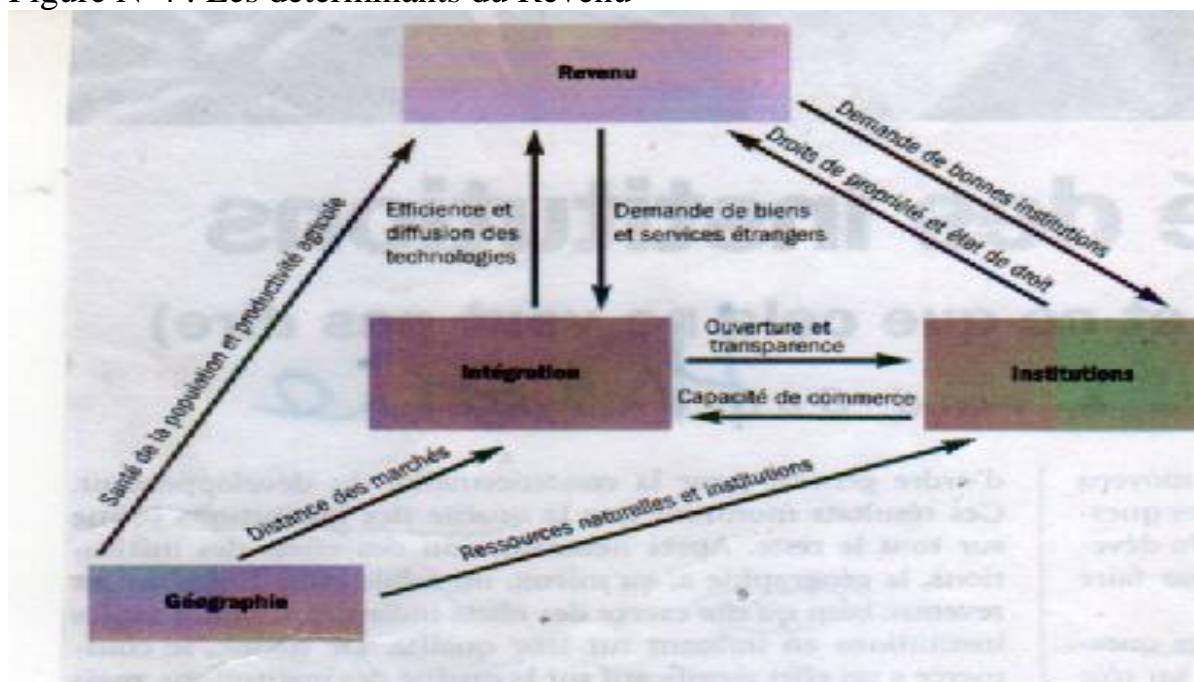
Figure N° 4 : Les déterminants du Revenu

Revenu

Demande de bonnes institutions

Droits de propriété et état de droit

Efficience et diffusion des technologies

Demande de biens et services étrangers

Santé de la population et productivité agricole

Intégration

Ouverture et transparence

Capacité de commerce

Institutions

Distance des marchés

Ressources naturelles et institutions

Géographie

d'ordre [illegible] la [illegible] développement. Ces résultats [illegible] la qualité des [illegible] sur tout le reste. Après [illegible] des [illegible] tions, la géographie a, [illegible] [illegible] revenus, bien qu'elle exerce des effets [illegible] institutions en influant sur leur qualité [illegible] merce a un effet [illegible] sur la qualité des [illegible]

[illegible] quer- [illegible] déve- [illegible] faire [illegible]